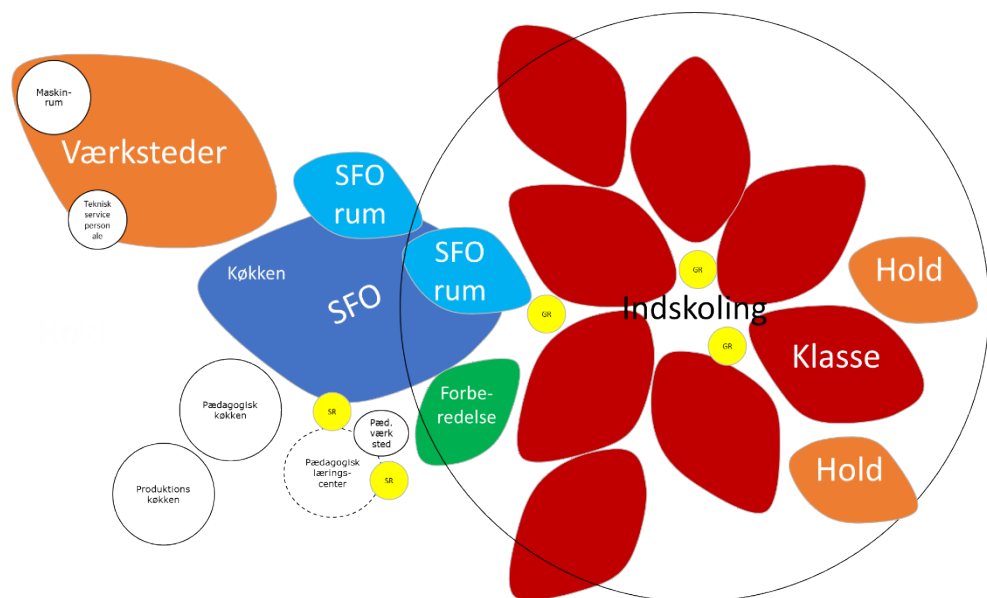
Maskin-rum

Værksteder

Teknisk service personale

SFO rum

Køkken

SFO

SFO rum

GR

GR

GR

Indskoling

Hold

Klasse

Hold

Forberedelse

SR

Pæd. værksted

SR

Pædagogisk køkken

Pædagogisk læringscenter

Produktions køkken